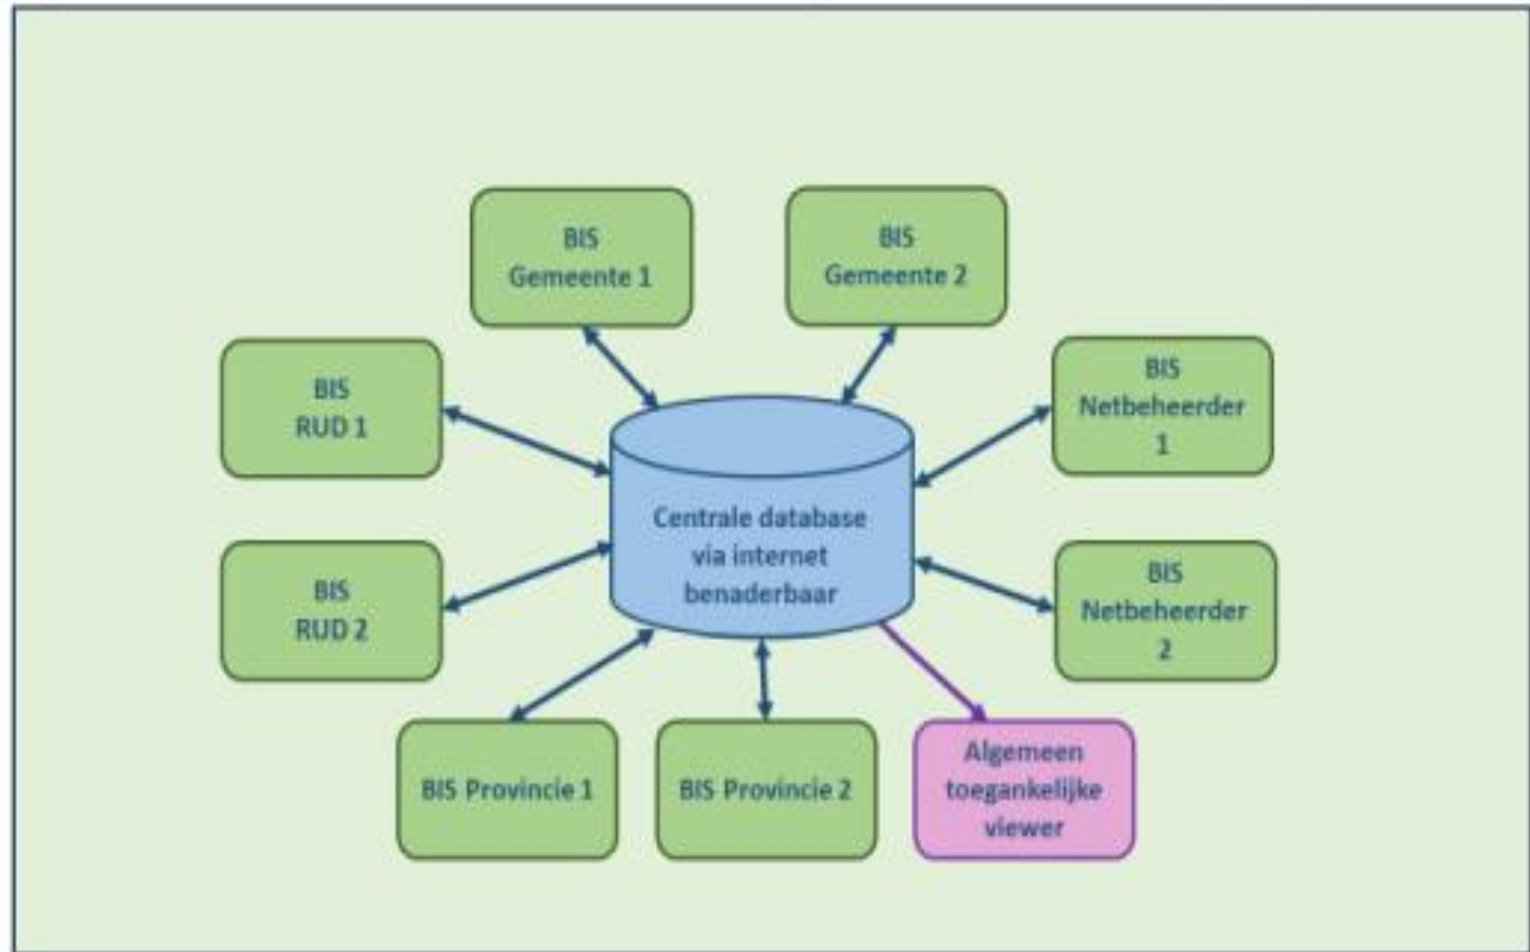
BIS
Gemeente 1

BIS
Gemeente 2

BIS
RUD 1

BIS
Netbeheerder
1

Centrale database
via internet
benaderbaar

BIS
RUD 2

BIS
Netbeheerder
2

BIS Provincie 1

BIS Provincie 2

Algemeen
toegankelijke
viewer